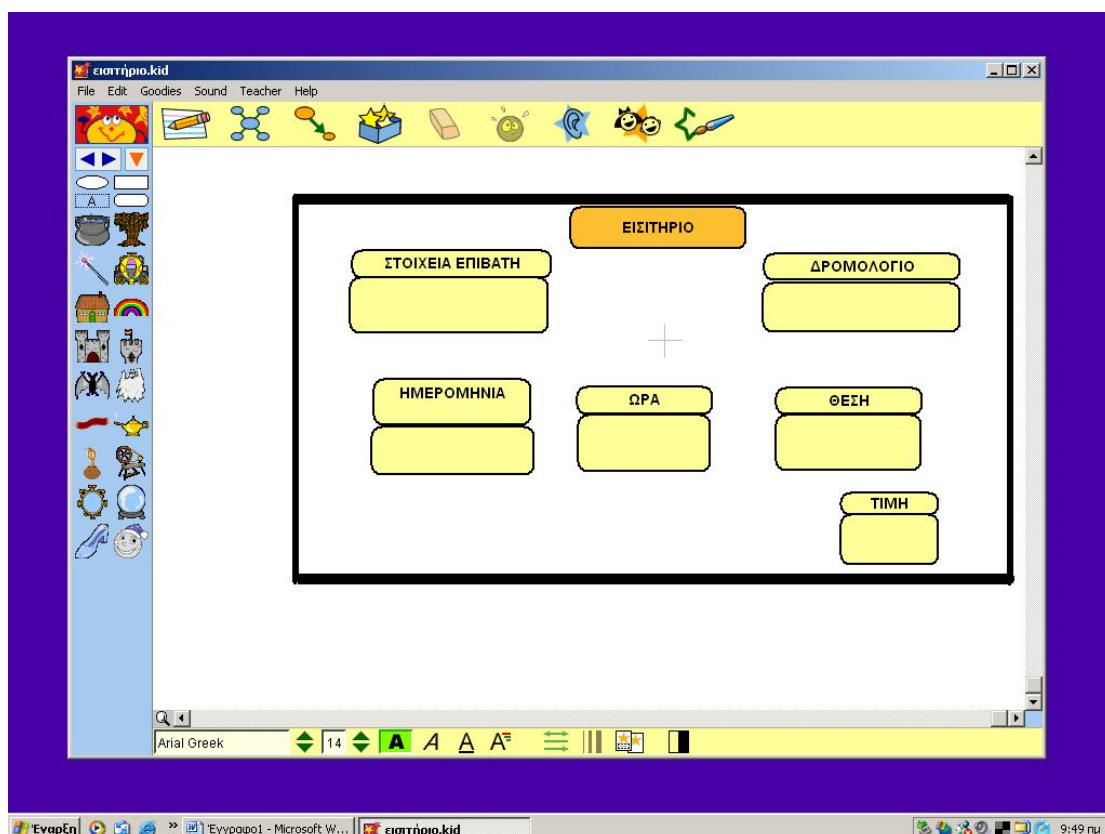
εισιτήριο.kid

File Edit Goodies Sound Teacher Help

A

ΕΙΣΙΤΗΡΙΟ

ΣΤΟΙΧΕΙΑ ΕΠΙΒΑΤΗ

ΔΡΟΜΟΛΟΓΙΟ

ΗΜΕΡΟΜΗΝΙΑ

ΩΡΑ

ΘΕΣΗ

ΤΙΜΗ

Arial Greek

14

A A A A

Έναρξη

Έγγραφο1 - Microsoft W...

εισιτήριο.kid

9:49 πμ